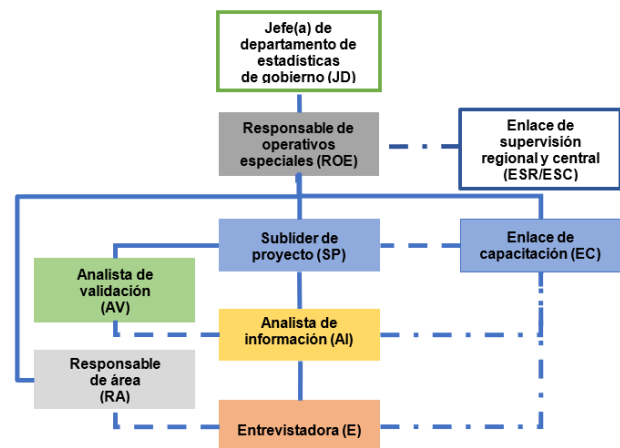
Jefe(a) de departamento de estadísticas de gobierno (JD)

Responsable de operativos especiales (ROE)

Enlace de supervisión regional y central (ESR/ESC)

Sublíder de proyecto (SP)

Enlace de capacitación (EC)

Analista de validación (AV)

Analista de información (AI)

Responsable de área (RA)

Entrevistadora (E)